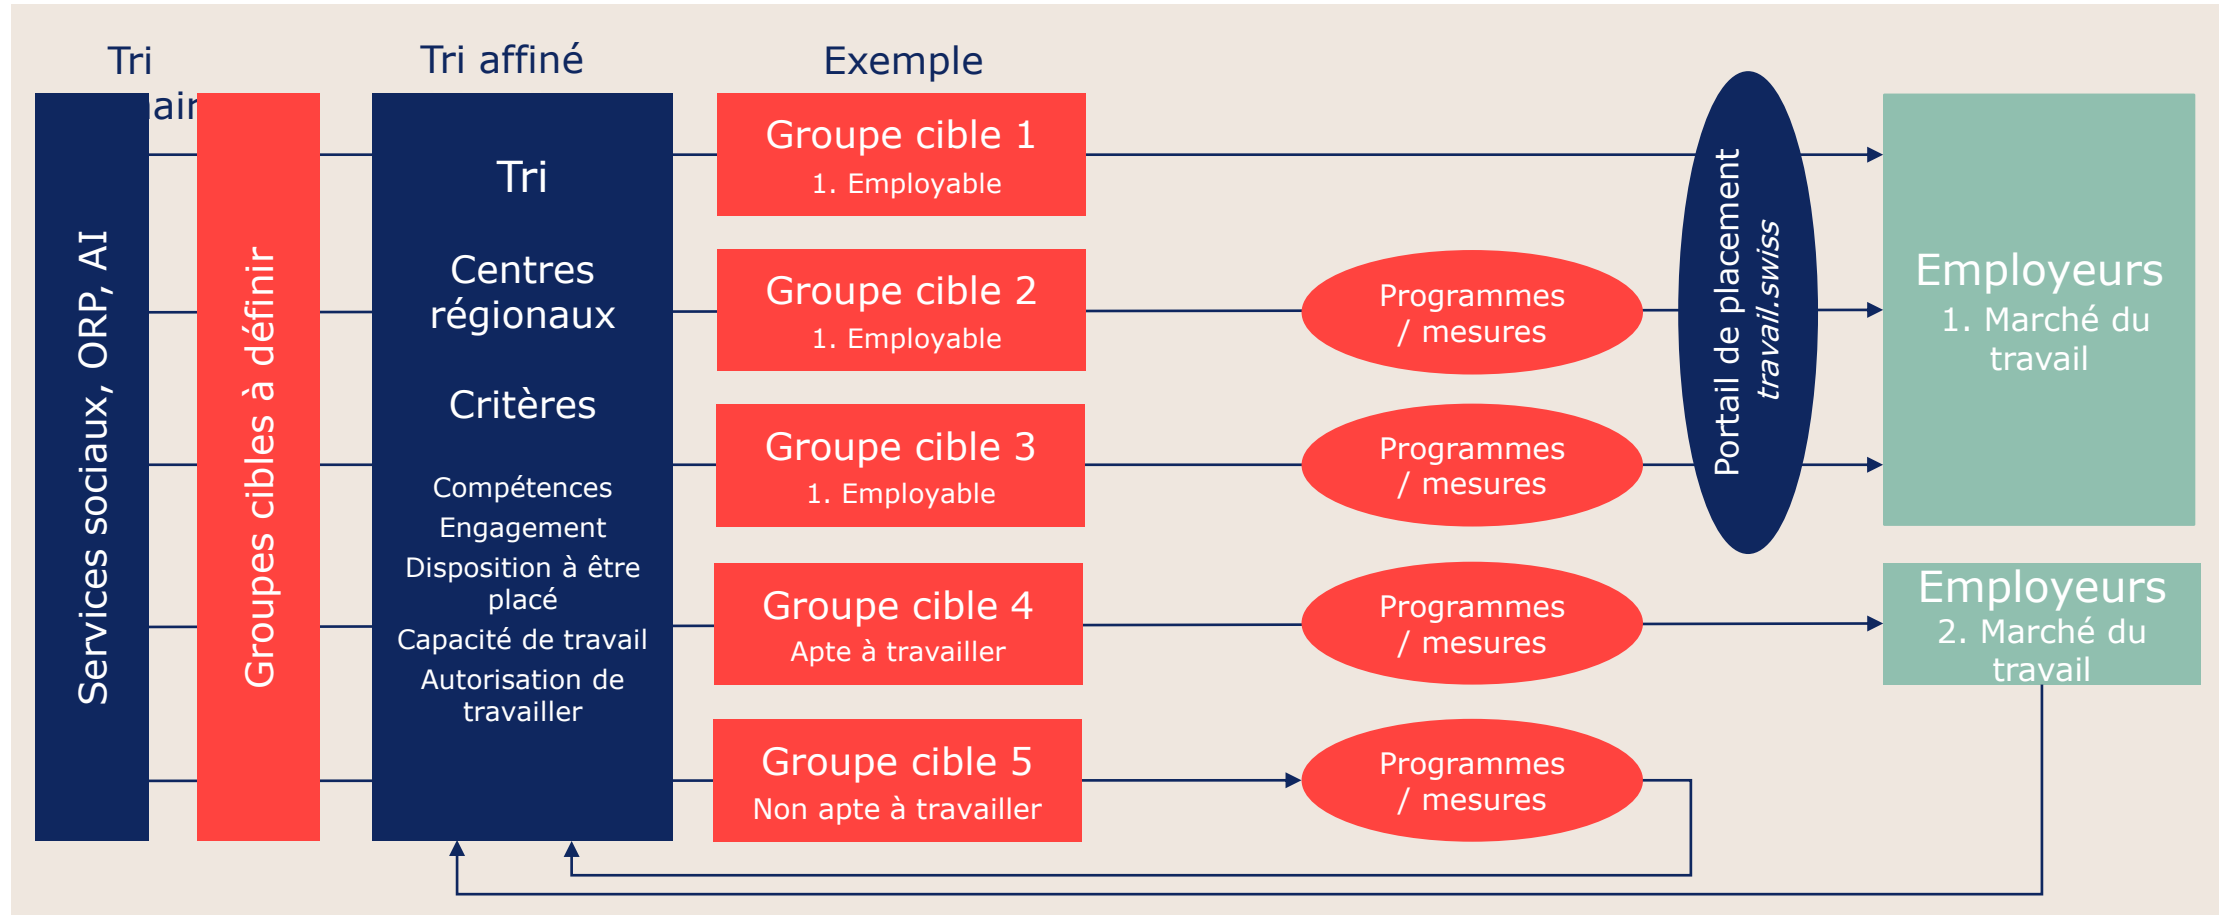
Tri

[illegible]air

Tri affiné

Exemple

Services sociaux, ORP, AI

Groupes cibles à définir

Tri

Centres régionaux

Critères

Compétences

Engagement

Disposition à être placé

Capacité de travail

Autorisation de travailler

Groupe cible 1
1. Employable

Groupe cible 2
1. Employable

Groupe cible 3
1. Employable

Groupe cible 4
Apte à travailler

Groupe cible 5
Non apte à travailler

Programmes / mesures

Programmes / mesures

Programmes / mesures

Programmes / mesures

Portail de placement
travail.swiss

Employeurs
1. Marché du travail

Employeurs
2. Marché du travail